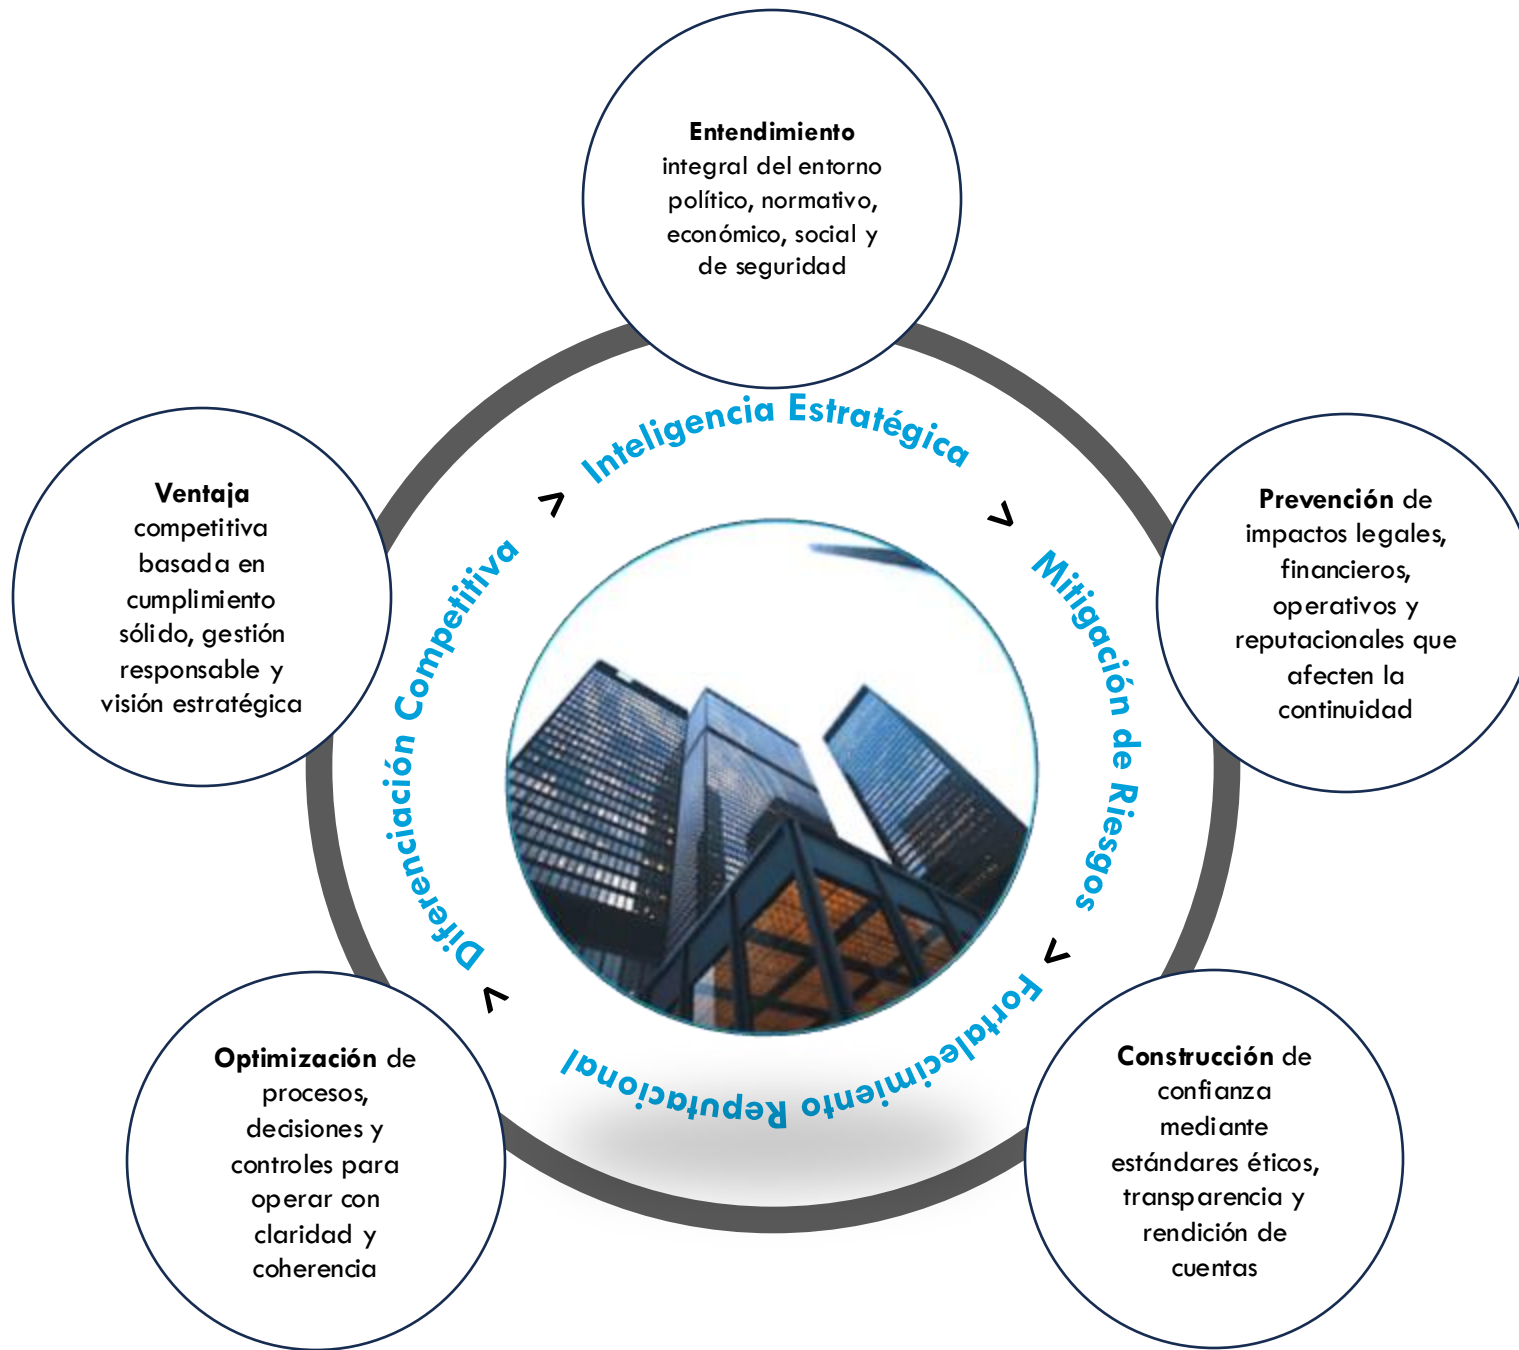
**Entendimiento** integral del entorno político, normativo, económico, social y de seguridad

Inteligencia Estratégica

>

**Prevención** de impactos legales, financieros, operativos y reputacionales que afecten la continuidad

Mitigación de Riesgos

>

**Construcción** de confianza mediante estándares éticos, transparencia y rendición de cuentas

Fortalecimiento Reputacional

>

**Optimización** de procesos, decisiones y controles para operar con claridad y coherencia

Diferenciación Competitiva

>

**Ventaja** competitiva basada en cumplimiento sólido, gestión responsable y visión estratégica

>